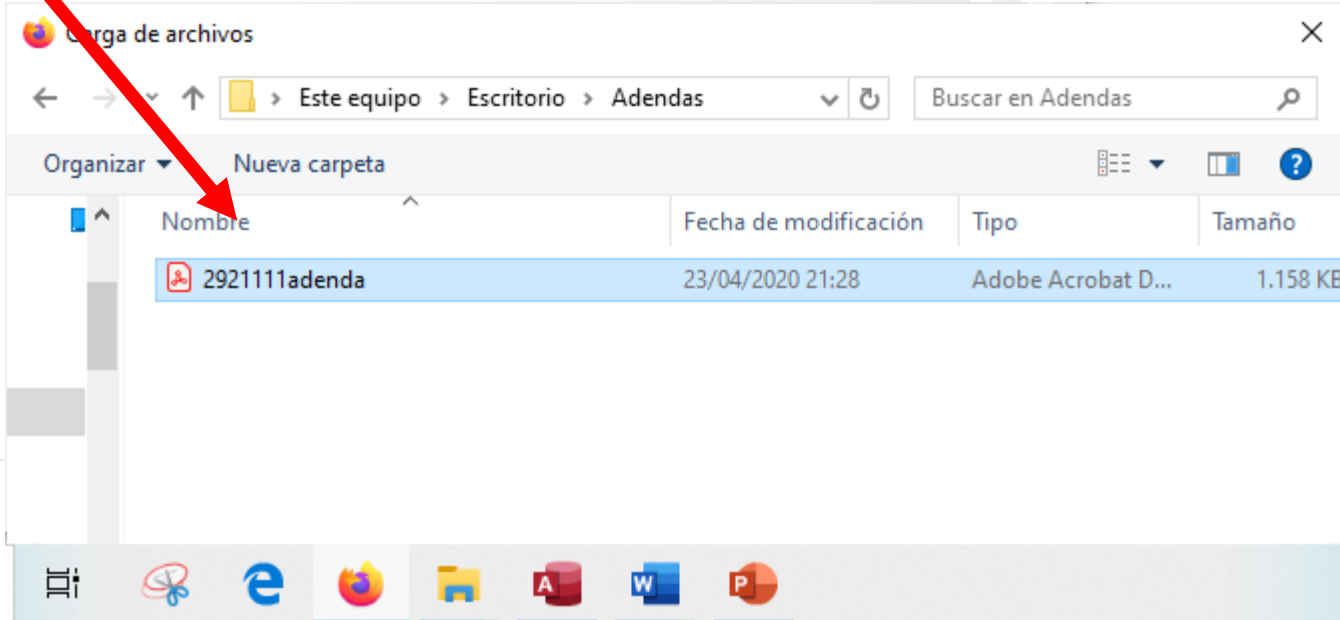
Carga de archivos

Este equipo > Escritorio > Adendas

Buscar en Adendas

Organizar ▾ Nueva carpeta

| Nombre | Fecha de modificación | Tipo | Tamaño |
|---|---|---|---|
| 2921111adenda | 23/04/2020 21:28 | Adobe Acrobat D... | 1.158 KB |